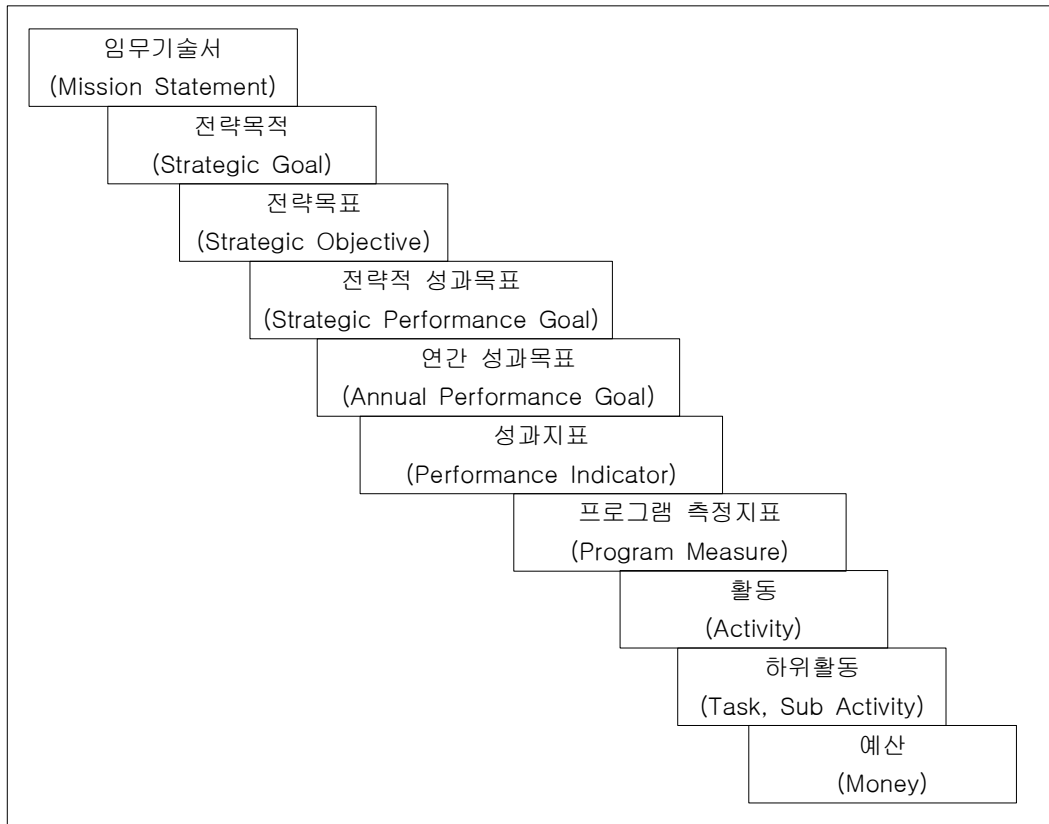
임무기술서
(Mission Statement)

전략목적
(Strategic Goal)

전략목표
(Strategic Objective)

전략적 성과목표
(Strategic Performance Goal)

연간 성과목표
(Annual Performance Goal)

성과지표
(Performance Indicator)

프로그램 측정지표
(Program Measure)

활동
(Activity)

하위활동
(Task, Sub Activity)

예산
(Money)